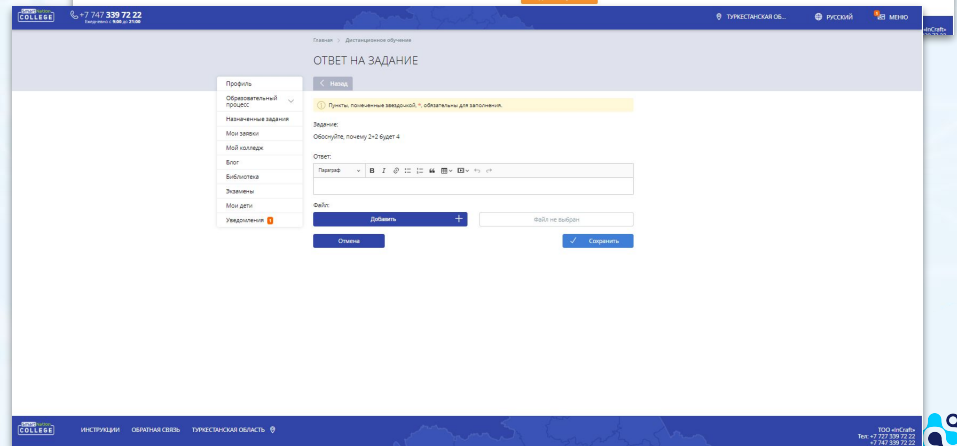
COLLEGE +7 747 339 72 22 Ежедневно с 9:00 до 21:00

ТУРКЕСТАНСКАЯ ОБ... РУССКИЙ МЕНЮ

Главная / Дистанционное обучение

ОТВЕТ НА ЗАДАНИЕ

Профиль
Образовательный процесс
Назначенные задания
Мои заявки
Мой колледж
Блог
Библиотека
Экзамены
Мои дети
Уведомления 1

< Назад

Пункты, помеченные звездочкой, *, обязательны для заполнения.

Задание:
Обоснуйте, почему 2+2 будет 4

Ответ:
Параграф

Файл:
Добавить +
Файл не выбран

Отмена
Сохранить

COLLEGE ИНСТРУКЦИИ ОБРАТНАЯ СВЯЗЬ ТУРКЕСТАНСКАЯ ОБЛАСТЬ

ТОО «inCraft»
Тел: +7 727 339 72 22
+7 747 339 72 22